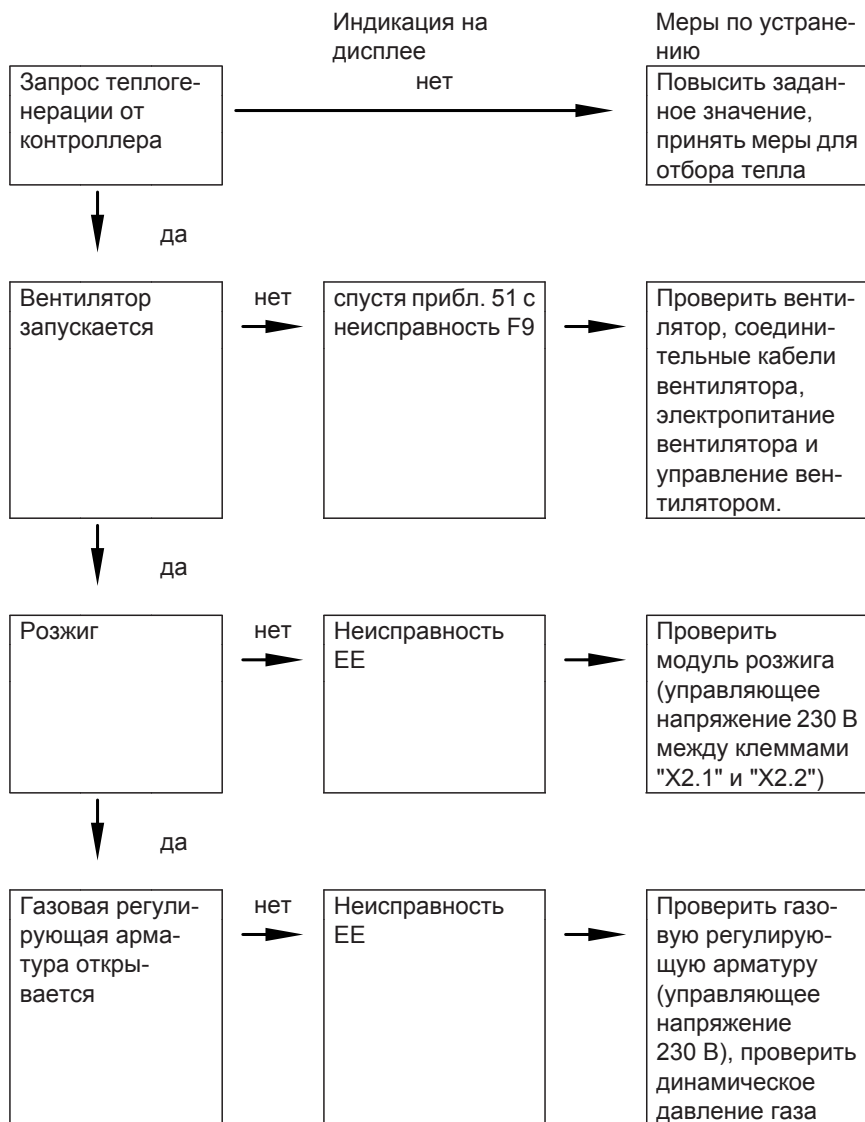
Индикация на дисплее

Меры по устранению

Запрос теплогенерации от контроллера

нет

Повысить заданное значение, принять меры для отбора тепла

да

Вентилятор запускается

нет

спустя прибл. 51 с неисправность F9

Проверить вентилятор, соединительные кабели вентилятора, электропитание вентилятора и управление вентилятором.

да

Розжиг

нет

Неисправность EE

Проверить модуль розжига (управляющее напряжение 230 В между клеммами "X2.1" и "X2.2")

да

Газовая регулирующая арматура открывается

нет

Неисправность EE

Проверить газовую регулирующую арматуру (управляющее напряжение 230 В), проверить динамическое давление газа